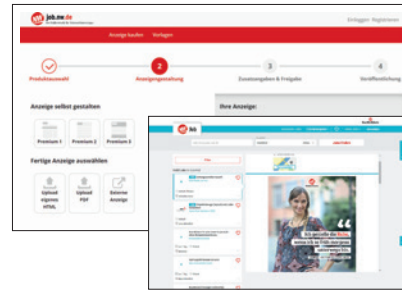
job.nw.de

Einloggen | Registrieren

Anzeige buchen Vorlagen

2

3

4

Produktauswahl

Anzeigengestaltung

Zusatzangaben & Freigabe

Veröffentlichung

Anzeige selbst gestalten

Ihre Anzeige:

Premium 1

Premium 2

Premium 3

Fertige Anzeige auswählen

Upload eigenes HTML

Upload PDF

Externe Anzeige

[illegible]

Ich gestalte die Reise, meine Job in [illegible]